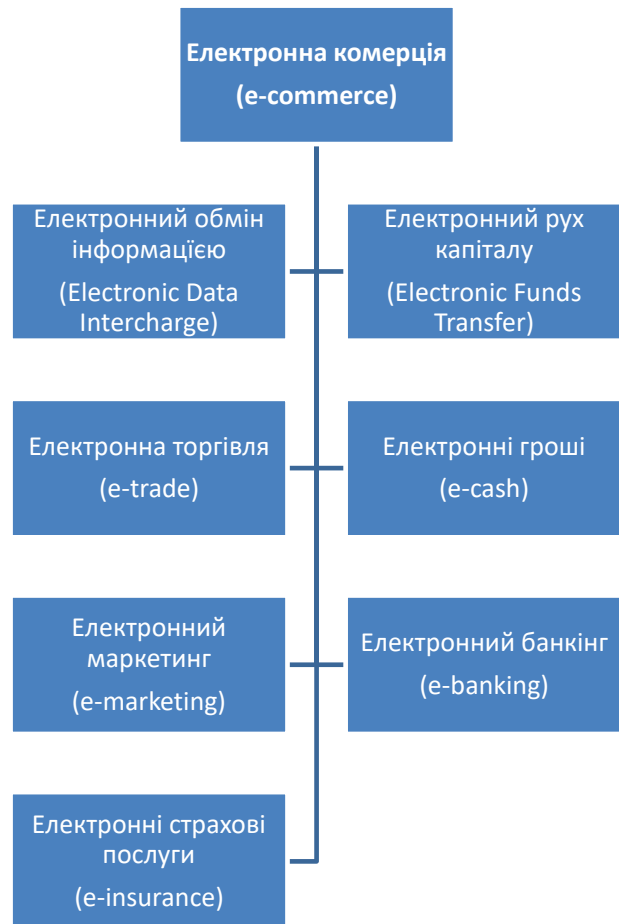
Електронна комерція
(e-commerce)

Електронний обмін інформацією
(Electronic Data Intercharge)

Електронний рух капіталу
(Electronic Funds Transfer)

Електронна торгівля
(e-trade)

Електронні гроші
(e-cash)

Електронний маркетинг
(e-marketing)

Електронний банкінг
(e-banking)

Електронні страхові послуги
(e-insurance)